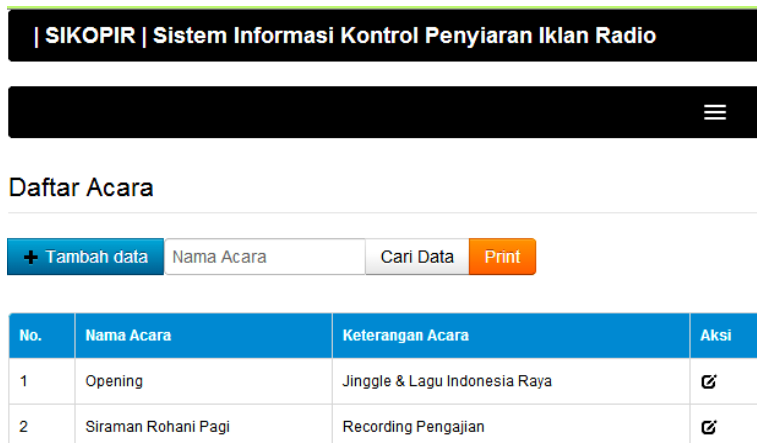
| SIKOPIR | Sistem Informasi Kontrol Penyiaran Iklan Radio

Daftar Acara

+ Tambah data Nama Acara Cari Data Print

| No. | Nama Acara | Keterangan Acara | Aksi |
|---|---|---|---|
| 1 | Opening | Jinggle & Lagu Indonesia Raya | |
| 2 | Siraman Rohani Pagi | Recording Pengajian | |